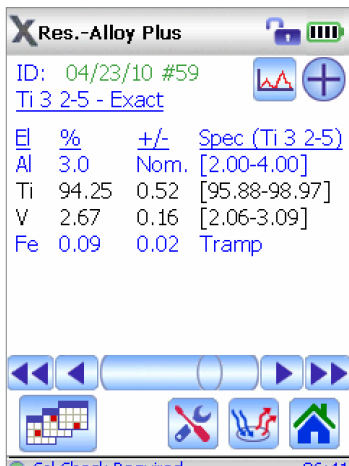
X Res.-Alloy Plus

ID: 04/23/10 #59
Ti 3 2-5 - Exact

| El | % | +/- | Spec (Ti 3 2-5) |
|---|---|---|---|
| Al | 3.0 | Nom. | [2.00-4.00] |
| Ti | 94.25 | 0.52 | [95.88-98.97] |
| V | 2.67 | 0.16 | [2.06-3.09] |
| Fe | 0.09 | 0.02 | Tramp |

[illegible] Cal Check Required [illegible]